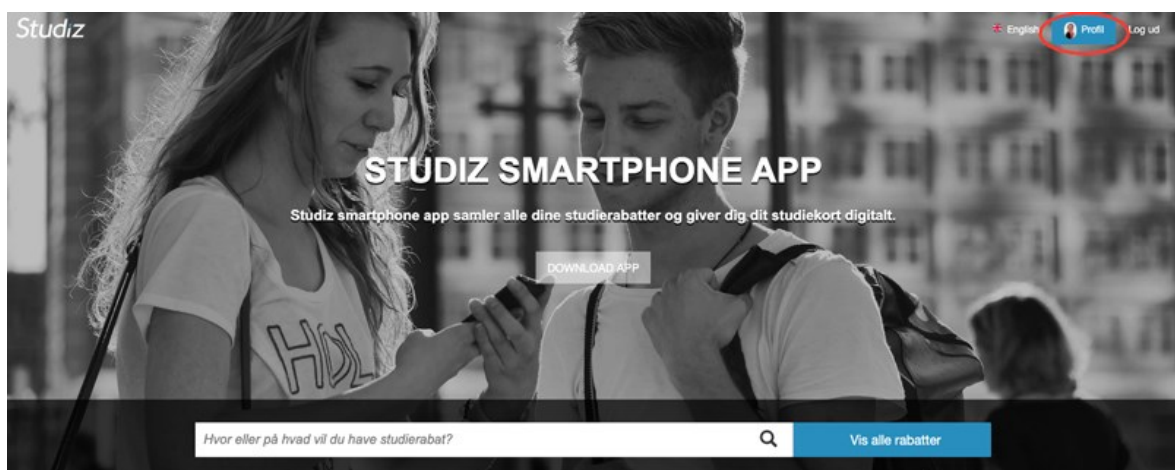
Studiz

English Profil Log ud

STUDIZ SMARTPHONE APP

Studiz smartphone app samler alle dine studierabatter og giver dig dit studiekort digitalt.

DOWNLOAD APP

HDL

Hvor eller på hvad vil du have studierabat?

Vis alle rabatter